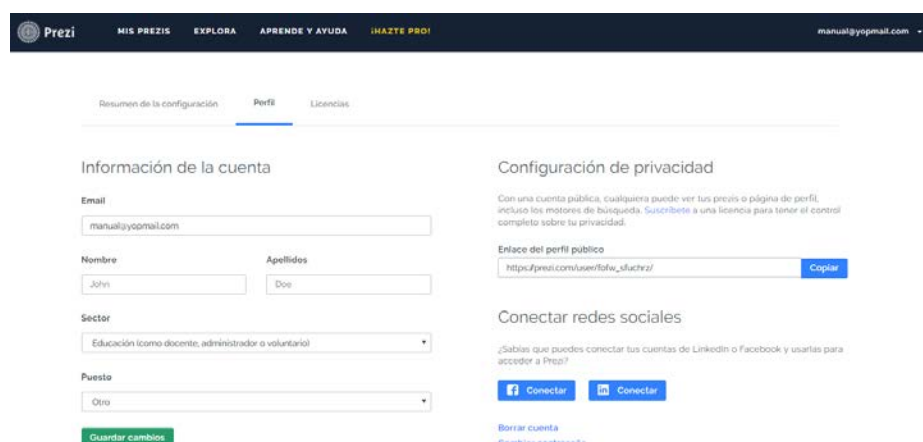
Prezi MIS PREZIS EXPLORA APRENDE Y AYUDA ¡HAZTE PRO! manual@yopmail.com

Resumen de la configuración Perfil Licencias

Información de la cuenta

Email

manual@yopmail.com

Nombre

John

Apellidos

Doe

Sector

Educación (como docente, administrador o voluntario)

Puesto

Otro

Guardar cambios

Configuración de privacidad

Con una cuenta pública, cualquiera puede ver tus prezis o página de perfil, incluso los motores de búsqueda. Suscríbete a una licencia para tener el control completo sobre tu privacidad.

Enlace del perfil público

https://prezi.com/user/fofw_sfuchrz/

Copiar

Conectar redes sociales

¿Sabías que puedes conectar tus cuentas de LinkedIn o Facebook y usarlas para acceder a Prezi?

Conectar

Conectar

Borrar cuenta

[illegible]